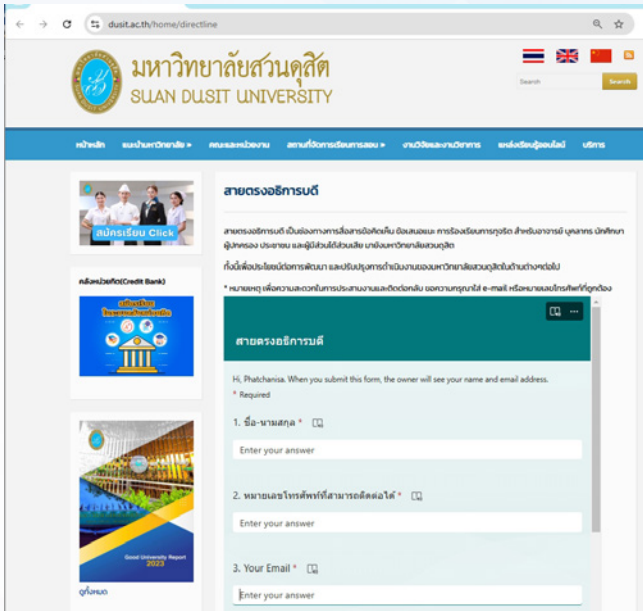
dusit.ac.th/home/directline

มหาวิทยาลัยสวนดุสิต
SUAN DUSIT UNIVERSITY

Search

Search

หน้าหลัก แนะนำมหาวิทยาลัย » คณะและหน่วยงาน สถานที่จัดการเรียนการสอน » งานวิจัยและงานวิชาการ แหล่งเรียนรู้ออนไลน์ บริการ

สมัครเรียน Click

คลังหน่วยกิต(Credit Bank)

Good University Report 2023

ดูทั้งหมด

สายตรงอธิการบดี

สายตรงอธิการบดี เป็นช่องทางการสื่อสารข้อคิดเห็น ข้อเสนอแนะ การร้องเรียนการทุจริต สำหรับอาจารย์ บุคลากร นักศึกษา ผู้ปกครอง ประชาชน และผู้มีส่วนได้ส่วนเสีย มายังมหาวิทยาลัยสวนดุสิต

ทั้งนี้เพื่อประโยชน์ต่อการพัฒนา และปรับปรุงการดำเนินงานของมหาวิทยาลัยสวนดุสิตในด้านต่างๆต่อไป

* หมายเหตุ เพื่อความสะดวกในการประสานงานและติดต่อกลับ ขอความกรุณาใส่ e-mail หรือหมายเลขโทรศัพท์ที่ถูกต้อง

สายตรงอธิการบดี

Hi, Phatchanisa. When you submit this form, the owner will see your name and email address.

* Required

1. ชื่อ-นามสกุล *

Enter your answer

2. หมายเลขโทรศัพท์ที่สามารถติดต่อได้ *

Enter your answer

3. Your Email *

Enter your answer